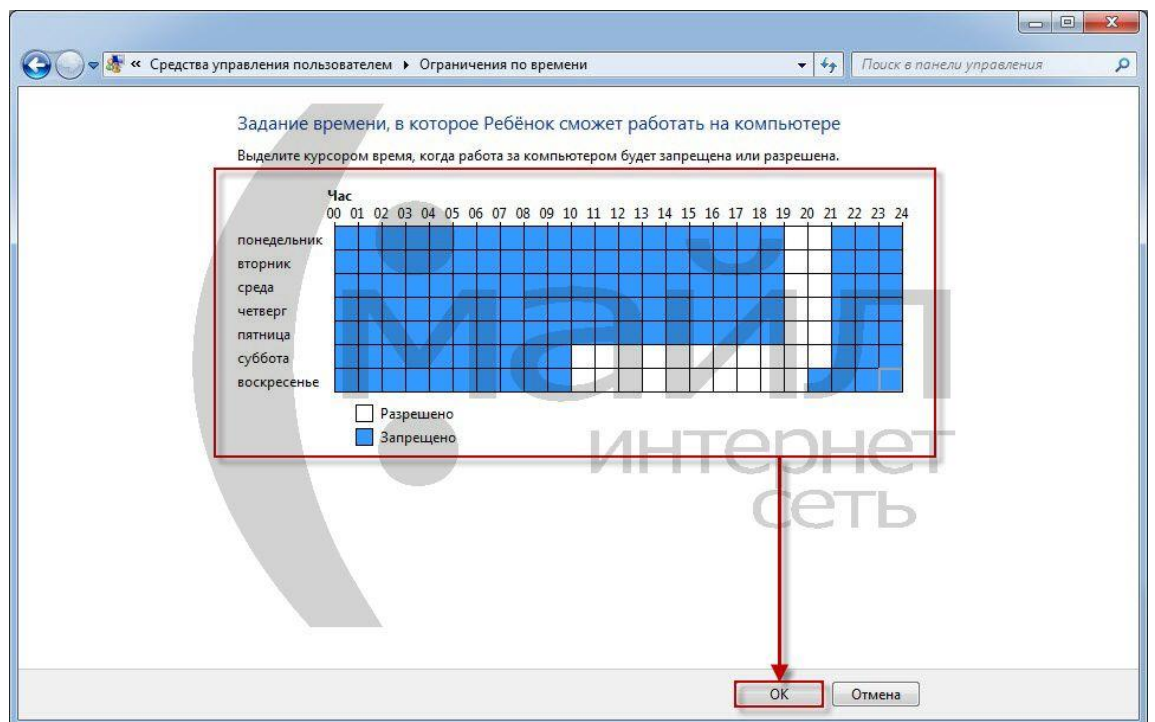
« Средства управления пользователем ▸ Ограничения по времени

Поиск в панели управления

Задание времени, в которое Ребёнок сможет работать на компьютере

Выделите курсором время, когда работа за компьютером будет запрещена или разрешена.

Час
00 01 02 03 04 05 06 07 08 09 10 11 12 13 14 15 16 17 18 19 20 21 22 23 24

понедельник
вторник
среда
четверг
пятница
суббота
воскресенье

Разрешено
Запрещено

Май
интернет
сеть

OK
Отмена